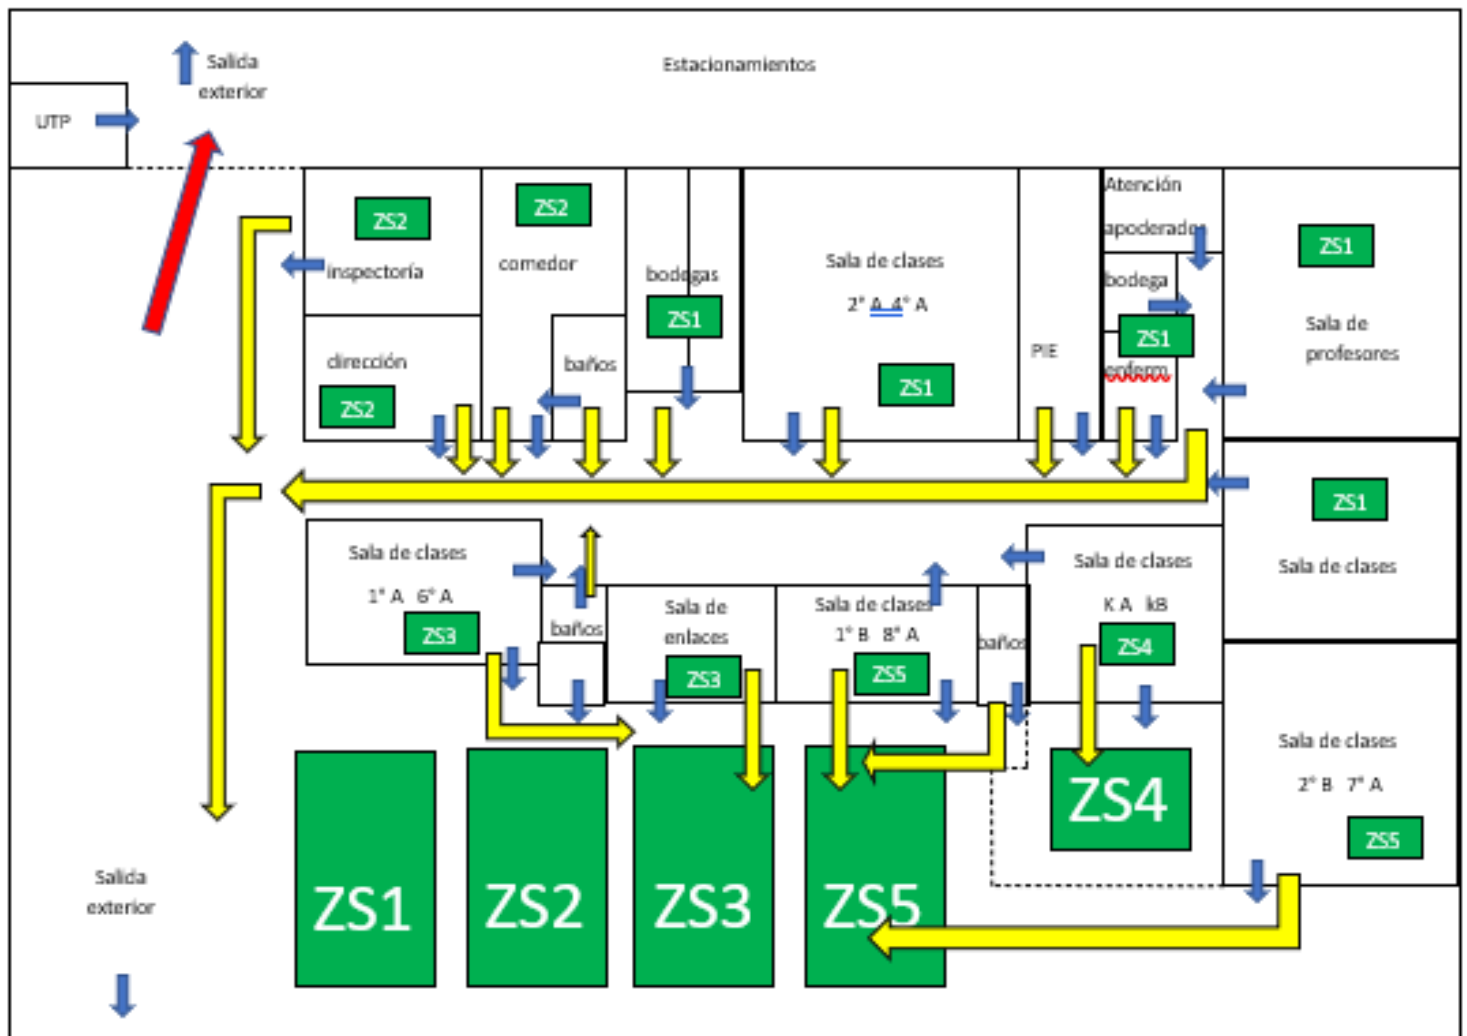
Salida exterior

Estacionamientos

UTP

ZS2
inspectoría

ZS2
comedor

bodegas
ZS1

Sala de clases
2° A 4° A
ZS1

PIE

Atención apoderados

bodega
ZS1
enferm

ZS1
Sala de profesores

dirección
ZS2

baños

ZS1
Sala de clases

Sala de clases
1° A 6° A
ZS3

baños

Sala de enlaces
ZS3

Sala de clases
1° B 8° A
ZS5

baños

Sala de clases
K A kB
ZS4

Sala de clases
2° B 7° A
ZS5

ZS1

ZS2

ZS3

ZS5

ZS4

Salida exterior